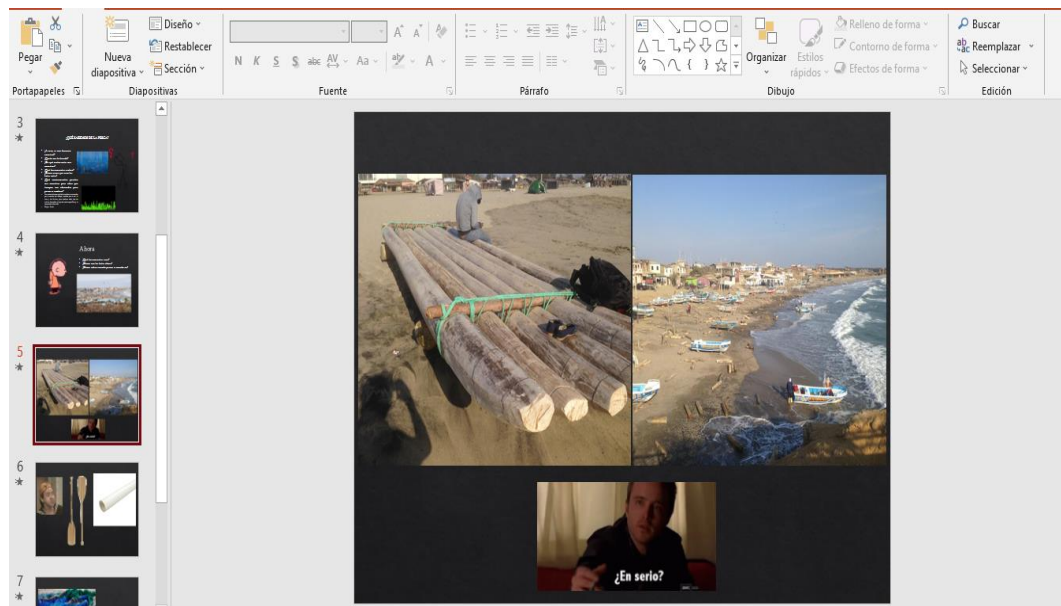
Pegar
Portapapeles
Nueva diapositiva
Diseño
Restablecer
Sección
Diapositivas
N K S S abc AV Aa A
Fuente
Párrafo
Organizar
Estilos rápidos
Relleno de forma
Contorno de forma
Efectos de forma
Dibujo
Buscar
Reemplazar
Seleccionar
Edición
3
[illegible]
4
Ahora
5
6
7
¿En serio?